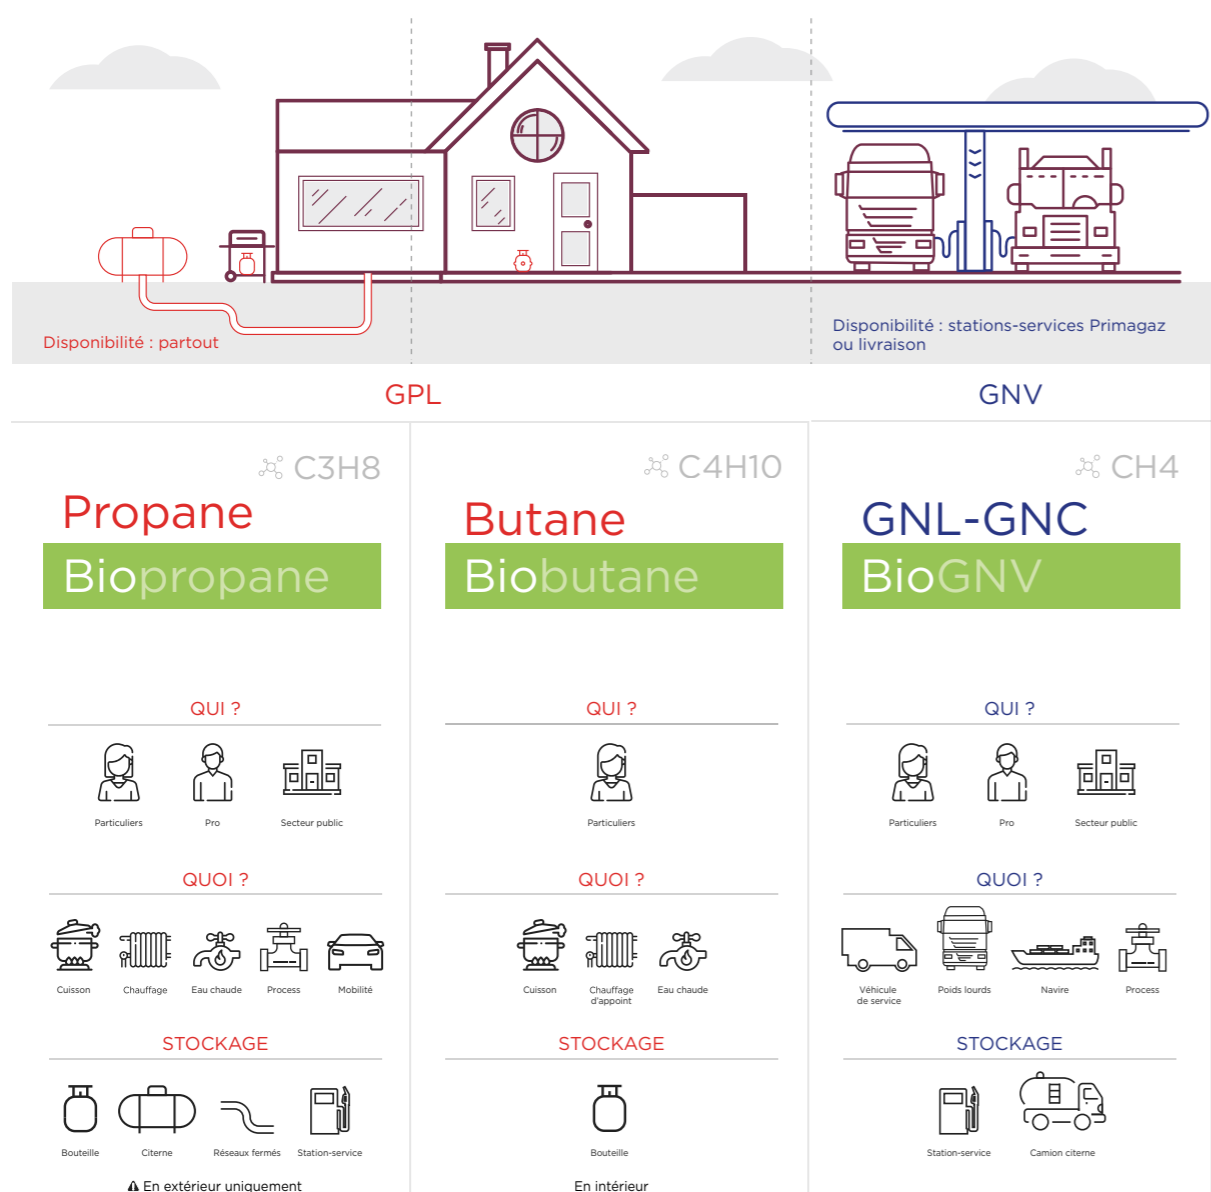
Disponibilité : partout

Disponibilité : stations-services Primagaz ou livraison

GPL

GNV

C3H8

Propane

Biopropane

QUI ?

Particuliers

Pro

Secteur public

QUOI ?

Cuisson

Chauffage

Eau chaude

Process

Mobilité

STOCKAGE

Bouteille

Citerne

Réseaux fermés

Station-service

⚠ En extérieur uniquement

C4H10

Butane

Biobutane

QUI ?

Particuliers

QUOI ?

Cuisson

Chauffage d'appoint

Eau chaude

STOCKAGE

Bouteille

En intérieur

CH4

GNL-GNC

BioGNV

QUI ?

Particuliers

Pro

Secteur public

QUOI ?

Véhicule de service

Poids lourds

Navire

Process

STOCKAGE

Station-service

Camion citerne